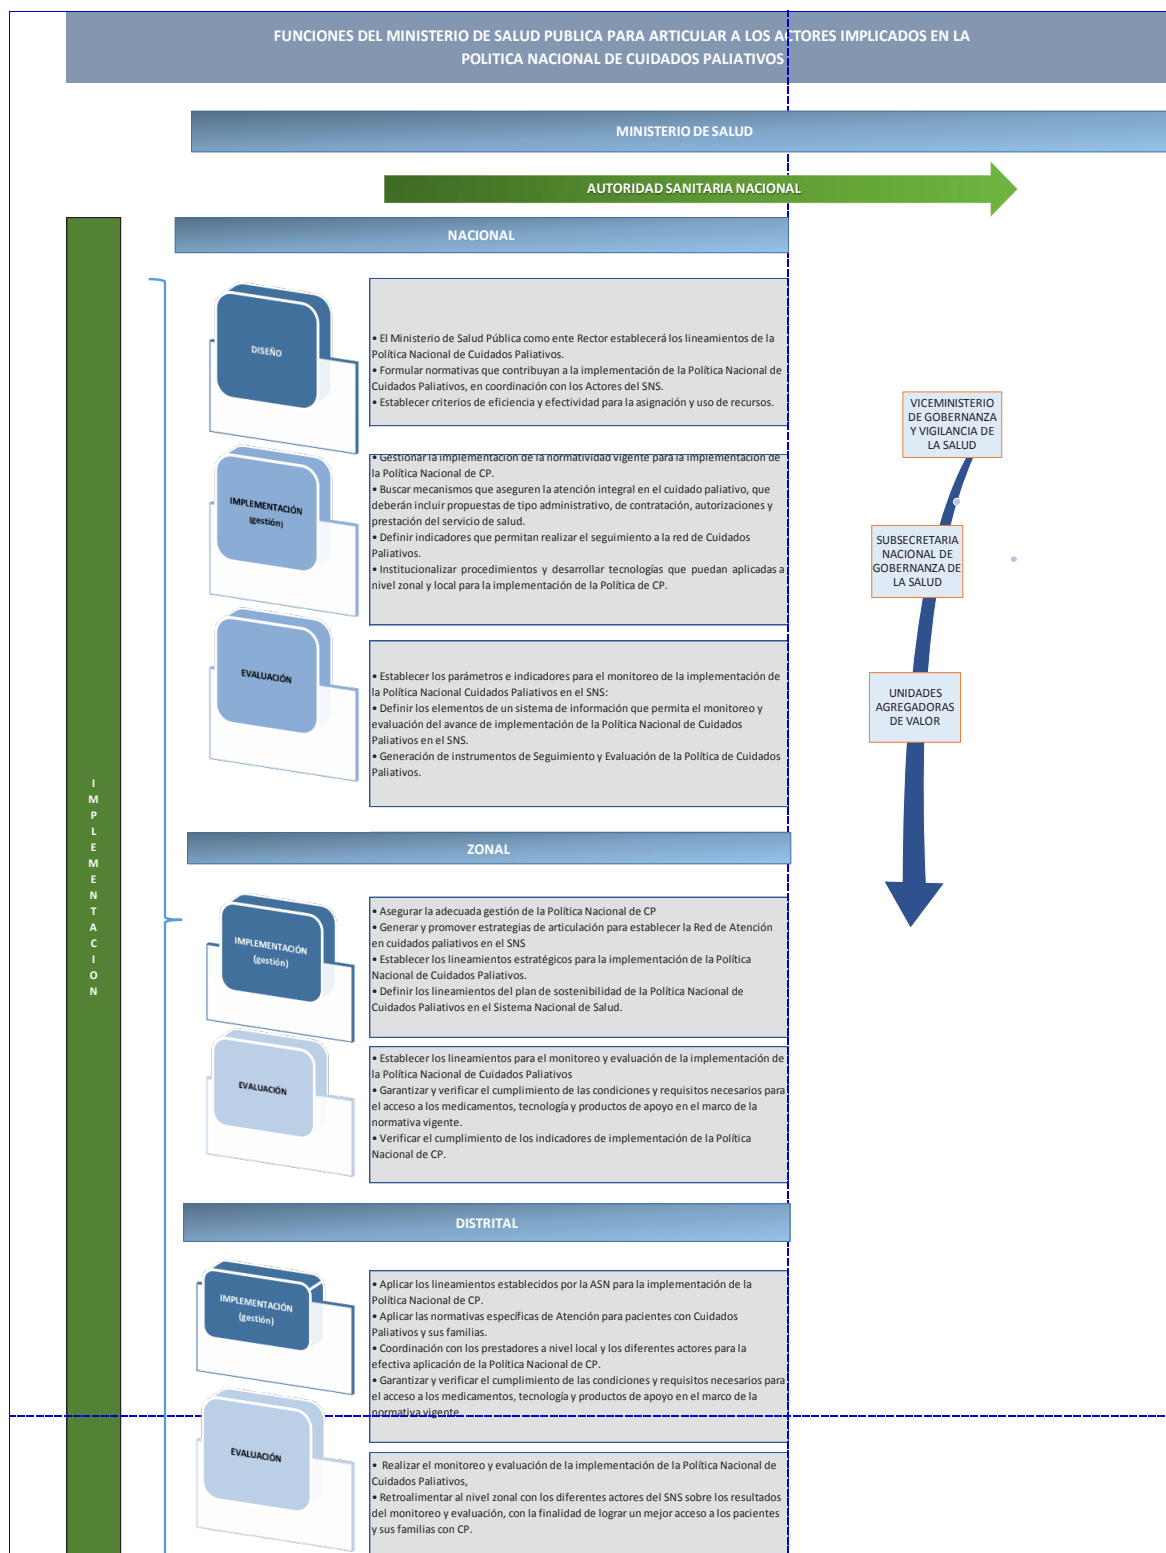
FUNCIONES DEL MINISTERIO DE SALUD PUBLICA PARA ARTICULAR A LOS ACTORES IMPLICADOS EN LA POLITICA NACIONAL DE CUIDADOS PALIATIVOS

MINISTERIO DE SALUD

AUTORIDAD SANITARIA NACIONAL

NACIONAL

IMPLEMENTACION

DISEÑO

• El Ministerio de Salud Pública como ente Rector establecerá los lineamientos de la Política Nacional de Cuidados Paliativos.
• Formular normativas que contribuyan a la implementación de la Política Nacional de Cuidados Paliativos, en coordinación con los Actores del SNS.
• Establecer criterios de eficiencia y efectividad para la asignación y uso de recursos.

IMPLEMENTACIÓN (gestión)

• Gestionar la implementación de la normatividad vigente para la implementación de la Política Nacional de CP.
• Buscar mecanismos que aseguren la atención integral en el cuidado paliativo, que deberán incluir propuestas de tipo administrativo, de contratación, autorizaciones y prestación del servicio de salud.
• Definir indicadores que permitan realizar el seguimiento a la red de Cuidados Paliativos.
• Institucionalizar procedimientos y desarrollar tecnologías que puedan aplicadas a nivel zonal y local para la implementación de la Política de CP.

EVALUACIÓN

• Establecer los parámetros e indicadores para el monitoreo de la implementación de la Política Nacional Cuidados Paliativos en el SNS:
• Definir los elementos de un sistema de información que permita el monitoreo y evaluación del avance de implementación de la Política Nacional de Cuidados Paliativos en el SNS.
• Generación de instrumentos de Seguimiento y Evaluación de la Política de Cuidados Paliativos.

VICEMINISTERIO DE GOBERNANZA Y VIGILANCIA DE LA SALUD

SUBSECRETARIA NACIONAL DE GOBERNANZA DE LA SALUD

UNIDADES AGREGADORAS DE VALOR

ZONAL

IMPLEMENTACIÓN (gestión)

• Asegurar la adecuada gestión de la Política Nacional de CP
• Generar y promover estrategias de articulación para establecer la Red de Atención en cuidados paliativos en el SNS
• Establecer los lineamientos estratégicos para la implementación de la Política Nacional de Cuidados Paliativos.
• Definir los lineamientos del plan de sostenibilidad de la Política Nacional de Cuidados Paliativos en el Sistema Nacional de Salud.

EVALUACIÓN

• Establecer los lineamientos para el monitoreo y evaluación de la implementación de la Política Nacional de Cuidados Paliativos
• Garantizar y verificar el cumplimiento de las condiciones y requisitos necesarios para el acceso a los medicamentos, tecnología y productos de apoyo en el marco de la normativa vigente.
• Verificar el cumplimiento de los indicadores de implementación de la Política Nacional de CP.

DISTRITAL

IMPLEMENTACIÓN (gestión)

• Aplicar los lineamientos establecidos por la ASN para la implementación de la Política Nacional de CP.
• Aplicar las normativas especificas de Atención para pacientes con Cuidados Paliativos y sus familias.
• Coordinación con los prestadores a nivel local y los diferentes actores para la efectiva aplicación de la Política Nacional de CP.
• Garantizar y verificar el cumplimiento de las condiciones y requisitos necesarios para el acceso a los medicamentos, tecnología y productos de apoyo en el marco de la normativa vigente.

EVALUACIÓN

• Realizar el monitoreo y evaluación de la implementación de la Política Nacional de Cuidados Paliativos,
• Retroalimentar al nivel zonal con los diferentes actores del SNS sobre los resultados del monitoreo y evaluación, con la finalidad de lograr un mejor acceso a los pacientes y sus familias con CP.